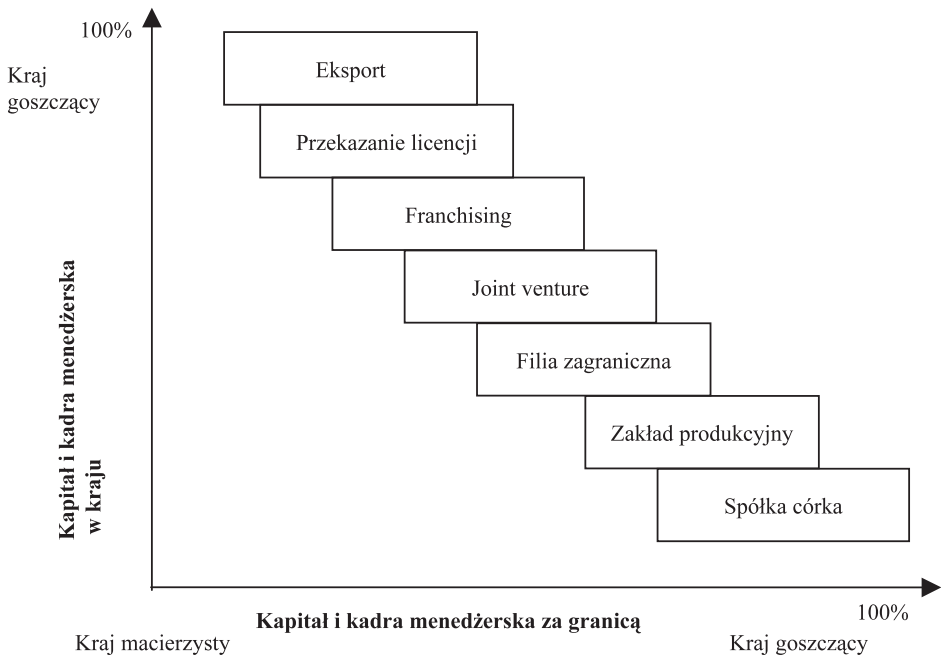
100%
Kraj goszczący

Kapitał i kadra menedżerska w kraju

Eksport
Przekazanie licencji
Franchising
Joint venture
Filia zagraniczna
Zakład produkcyjny
Spółka córka

100%
Kapitał i kadra menedżerska za granicą
Kraj macierzysty
Kraj goszczący